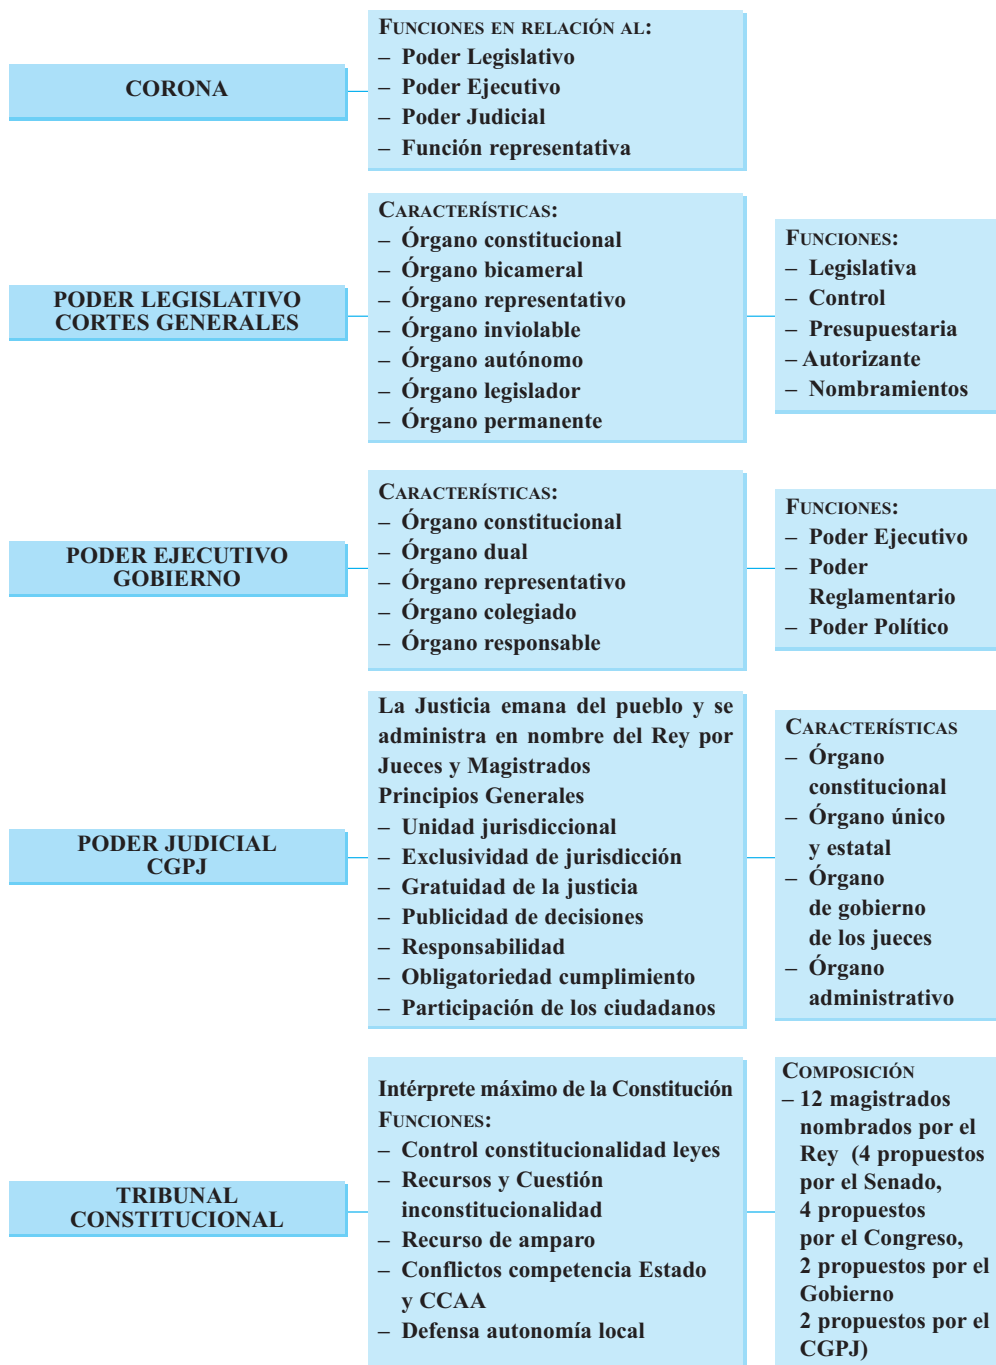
CORONA

FUNCIONES EN RELACIÓN AL:
– Poder Legislativo
– Poder Ejecutivo
– Poder Judicial
– Función representativa

PODER LEGISLATIVO
CORTES GENERALES

CARACTERÍSTICAS:
– Órgano constitucional
– Órgano bicameral
– Órgano representativo
– Órgano inviolable
– Órgano autónomo
– Órgano legislador
– Órgano permanente

FUNCIONES:
– Legislativa
– Control
– Presupuestaria
– Autorizante
– Nombramientos

PODER EJECUTIVO
GOBIERNO

CARACTERÍSTICAS:
– Órgano constitucional
– Órgano dual
– Órgano representativo
– Órgano colegiado
– Órgano responsable

FUNCIONES:
– Poder Ejecutivo
– Poder Reglamentario
– Poder Político

PODER JUDICIAL
CGPJ

La Justicia emana del pueblo y se administra en nombre del Rey por Jueces y Magistrados
Principios Generales
– Unidad jurisdiccional
– Exclusividad de jurisdicción
– Gratuidad de la justicia
– Publicidad de decisiones
– Responsabilidad
– Obligatoriedad cumplimiento
– Participación de los ciudadanos

CARACTERÍSTICAS
– Órgano constitucional
– Órgano único y estatal
– Órgano de gobierno de los jueces
– Órgano administrativo

TRIBUNAL
CONSTITUCIONAL

Intérprete máximo de la Constitución
FUNCIONES:
– Control constitucionalidad leyes
– Recursos y Cuestión inconstitucionalidad
– Recurso de amparo
– Conflictos competencia Estado y CCAA
– Defensa autonomía local

COMPOSICIÓN
– 12 magistrados nombrados por el Rey (4 propuestos por el Senado, 4 propuestos por el Congreso, 2 propuestos por el Gobierno 2 propuestos por el CGPJ)